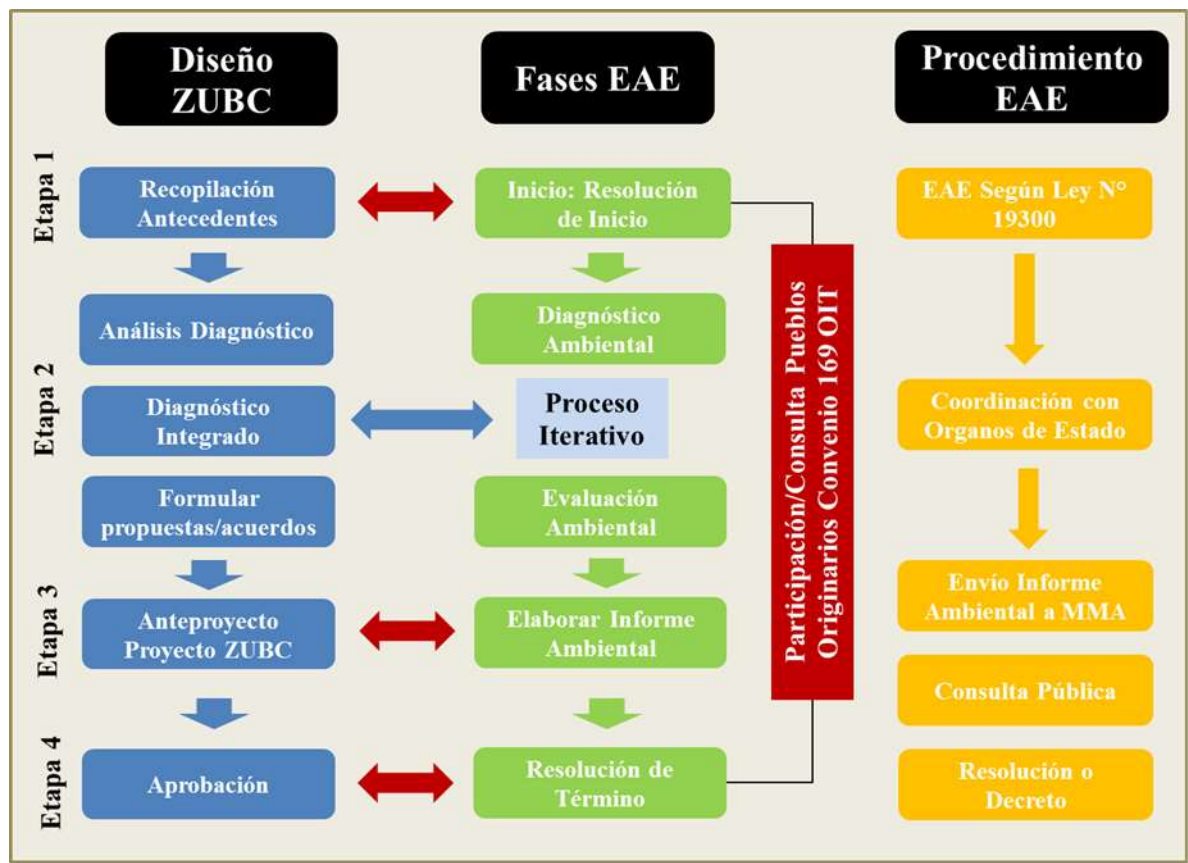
Diseño ZUBC

Fases EAE

Procedimiento EAE

Etapa 1

Recopilación Antecedentes

Inicio: Resolución de Inicio

EAE Según Ley N° 19300

Análisis Diagnóstico

Diagnóstico Ambiental

Etapa 2

Diagnóstico Integrado

Proceso Iterativo

Coordinación con Organos de Estado

Formular propuestas/acuerdos

Evaluación Ambiental

Participación/Consulta Pueblos Originarios Convenio 169 OIT

Etapa 3

Anteproyecto Proyecto ZUBC

Elaborar Informe Ambiental

Envío Informe Ambiental a MMA

Consulta Pública

Etapa 4

Aprobación

Resolución de Término

Resolución o Decreto